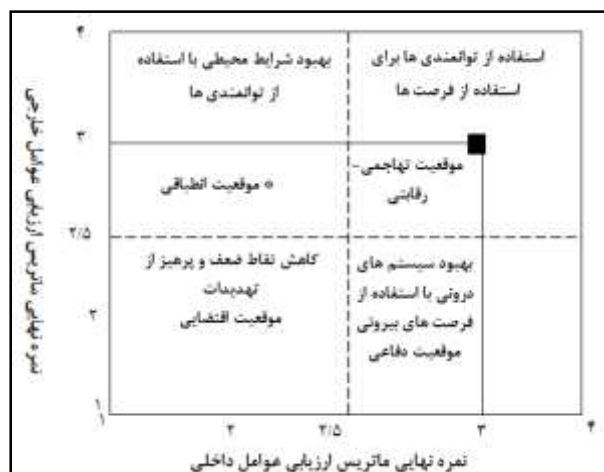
۴
۳
۲/۵
۲
۱

نمره نهایی ماتریس ارزیابی عوامل خارجی

بهبود شرایط محیطی با استفاده از توانمندی ها

استفاده از توانمندی ها برای استفاده از فرصت ها

* موقعیت انطباقی

موقعیت تهاجمی- رقابتی

کاهش نقاط ضعف و پرهیز از تهدیدات
موقعیت اقتضایی

بهبود سیستم های درونی با استفاده از فرصت های بیرونی
موقعیت دفاعی

۱
۲
۲/۵
۳
۴

نمره نهایی ماتریس ارزیابی عوامل داخلی